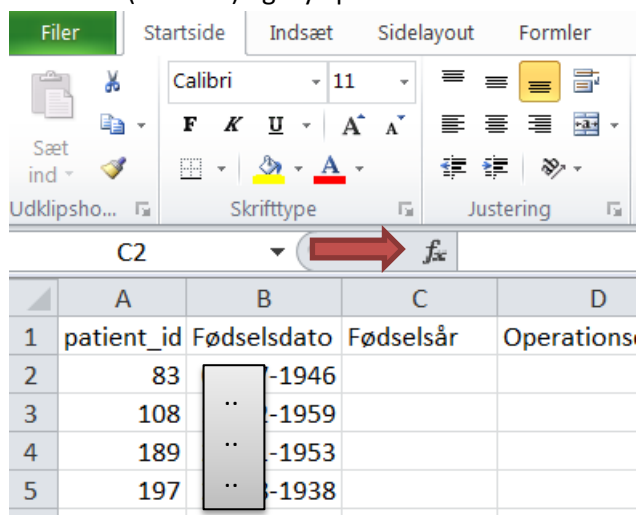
Filer | Startside | Indsæt | Sidelayout | Formler

Sæt ind
Udklipsho...
Calibri 11
F K U A A
Skrifttype
Justering

C2
$f_x$

|   | A | B | C | D |
|---|---|---|---|---|
| 1 | patient_id | Fødselsdato | Fødselsår | Operations |
| 2 | 83 | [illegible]-1946 | | |
| 3 | 108 | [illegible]-1959 | | |
| 4 | 189 | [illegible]-1953 | | |
| 5 | 197 | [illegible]-1938 | | |

..
..
..